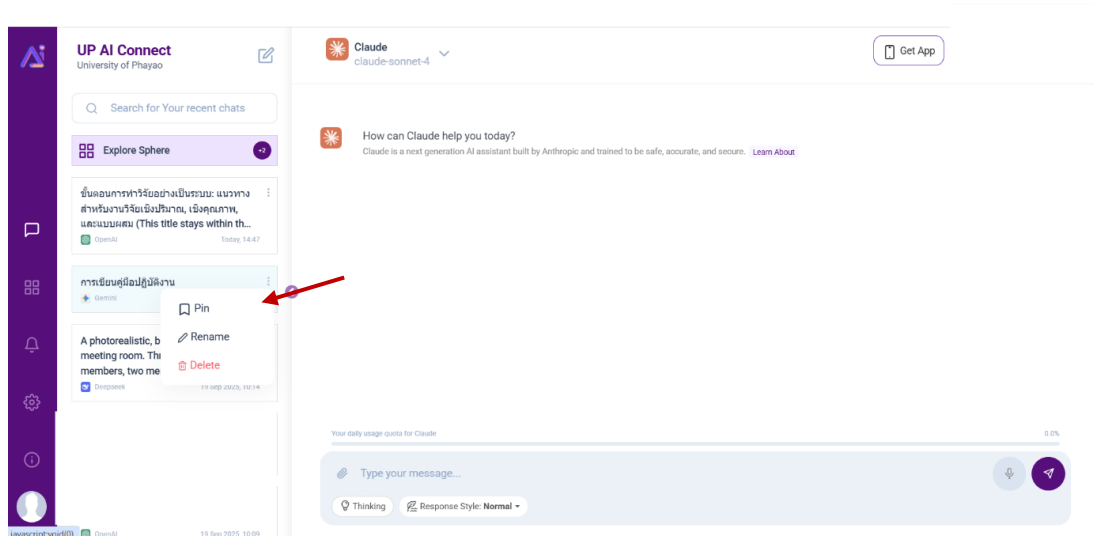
UP AI Connect
University of Phayao

Search for Your recent chats

Explore Sphere +2

ขั้นตอนการทำวิจัยอย่างเป็นระบบ: แนวทางสำหรับงานวิจัยเชิงปริมาณ, เชิงคุณภาพ, และแบบผสม (This title stays within th...
OpenAI Today, 14:47

การเขียนคู่มือปฏิบัติงาน
Gemini

Pin
Rename
Delete

A photorealistic, b meeting room. Thr members, two me
Deepseek 15 Sep 2025, 10:14

javascript:void(0) OpenAI 15 Sep 2025, 10:09

Claude
claude-sonnet-4

Get App

How can Claude help you today?
Claude is a next generation AI assistant built by Anthropic and trained to be safe, accurate, and secure. Learn About

Your daily usage quota for Claude 0.0%

Type your message...

Thinking Response Style: Normal